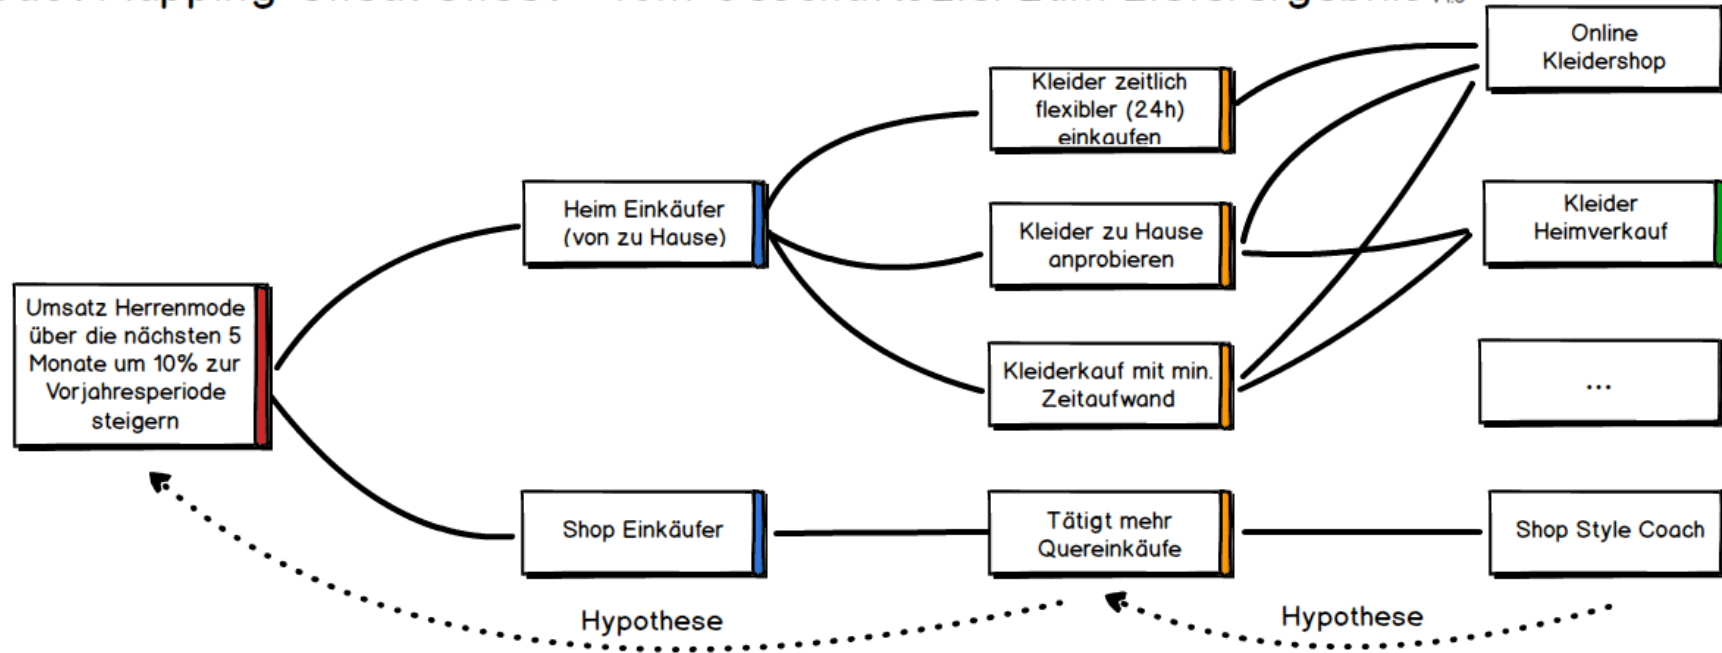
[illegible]

Online Kleidershop

Kleider zeitlich flexibler (24h) einkaufen

Heim Einkäufer (von zu Hause)

Kleider zu Hause anprobieren

Kleider Heimverkauf

Umsatz Herrenmode über die nächsten 5 Monate um 10% zur Vorjahresperiode steigern

Kleiderkauf mit min. Zeitaufwand

...

Shop Einkäufer

Tätigt mehr Quereinkäufe

Shop Style Coach

Hypothese

Hypothese